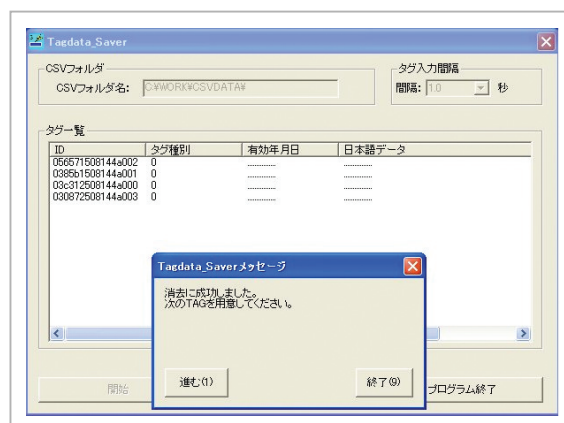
Tagdata_Saver

CSVフォルダ

CSVフォルダ名: C:¥WORK¥CSVDATA¥

タグ入力間隔

間隔: 1.0 秒

タグ一覧

| ID | タグ種別 | 有効年月日 | 日本語データ |
|---|---|---|---|
| 056571508144a002 | 0 | ......... | ......... |
| 0385b1508144a001 | 0 | ......... | ......... |
| 03c312508144a000 | 0 | ......... | ......... |
| 030872508144a003 | 0 | ......... | ......... |

Tagdata_Saverメッセージ

消去に成功しました。
次のTAGを用意してください。

進む(1)

終了(9)

開始

プログラム終了